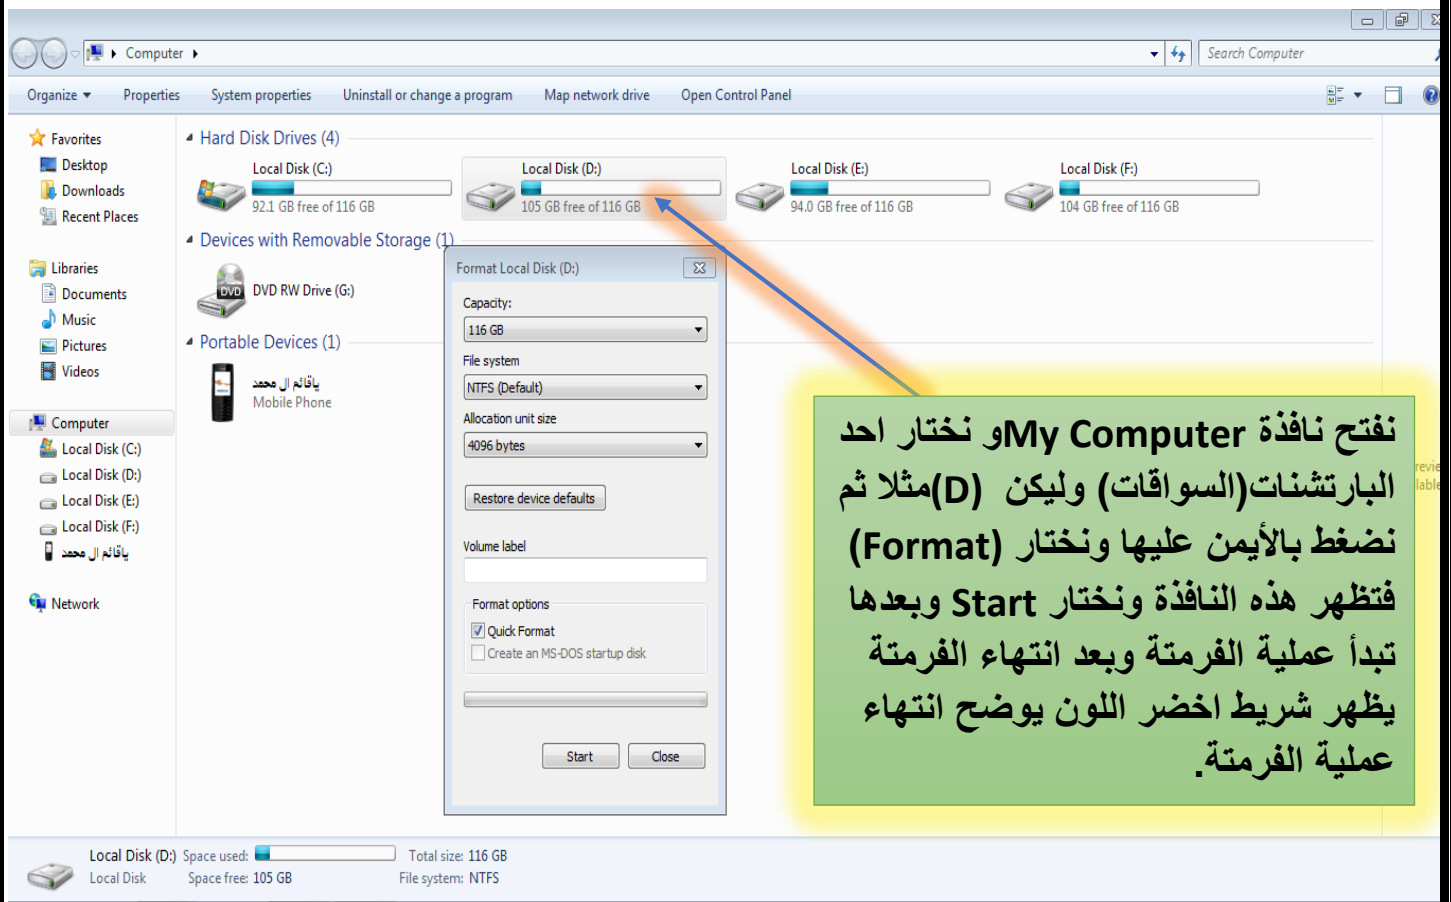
Computer

Search Computer

Organize ▾ Properties System properties Uninstall or change a program Map network drive Open Control Panel

Favorites
Desktop
Downloads
Recent Places

Libraries
Documents
Music
Pictures
Videos

Computer
Local Disk (C:)
Local Disk (D:)
Local Disk (E:)
Local Disk (F:)
ياقائم ال محمد

Network

Hard Disk Drives (4)

Local Disk (C:)
92.1 GB free of 116 GB

Local Disk (D:)
105 GB free of 116 GB

Local Disk (E:)
94.0 GB free of 116 GB

Local Disk (F:)
104 GB free of 116 GB

Devices with Removable Storage (1)

DVD RW Drive (G:)

Portable Devices (1)

ياقائم ال محمد
Mobile Phone

Format Local Disk (D:)

Capacity:
116 GB

File system
NTFS (Default)

Allocation unit size
4096 bytes

Restore device defaults

Volume label

Format options
Quick Format
Create an MS-DOS startup disk

Start Close

نفتح نافذة My Computerو نختار احد البارتشنات(السواقات) وليكن (D)مثلا ثم نضغط بالأيمن عليها ونختار (Format) فتظهر هذه النافذة ونختار Start وبعدها تبدأ عملية الفرمتة وبعد انتهاء الفرمتة يظهر شريط اخضر اللون يوضح انتهاء عملية الفرمتة.

Local Disk (D:) Space used: Total size: 116 GB
Local Disk Space free: 105 GB File system: NTFS